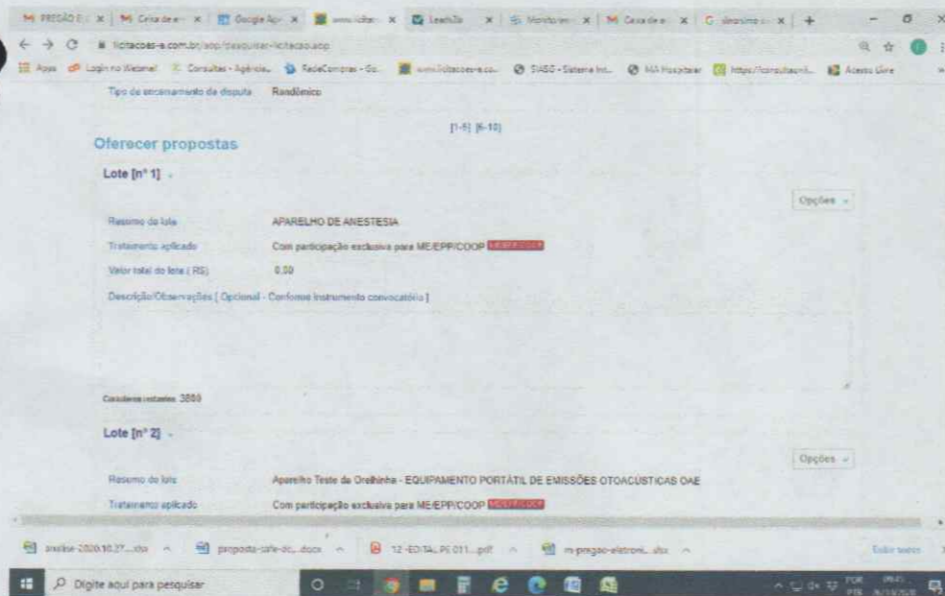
M PREGÃO E | M Caixa de e | Google Ap | www.licitac | Leads2b | Monitoram | M Caixa de e | G desarme | +

licitacoes-e.com.br/aop/pesquisar-licitacao.aop

Apps | Login no Webmail | Consultas - Agência | RedeCompras - Go | www.licitacoes-e.co | SIASG - Sistema Int | MA Hospitalar | https://consultaonli | Acesso Livre

Tipo de encerramento da disputa Randômico

[1-5] [6-10]

Oferecer propostas

Lote [nº 1]

Opções

Resumo do lote APARELHO DE ANESTESIA

Tratamento aplicado Com participação exclusiva para ME/EPP/COOP ME/EPP/COOP

Valor total do lote ( R$) 0,00

Descrição/Observações [ Opcional - Conforme Instrumento convocatório ]

Caracteres restantes 3800

Lote [nº 2]

Opções

Resumo do lote Aparelho Teste da Orelhinha - EQUIPAMENTO PORTÁTIL DE EMISSÕES OTOACÚSTICAS OAE

Tratamento aplicado Com participação exclusiva para ME/EPP/COOP ME/EPP/COOP

analise-2020.10.27....xlsx | proposta-sale-dc....docx | 12-EDITAL PE 011....pdf | m-pregao-eletroni....xlsx | Exibir todos

Digite aqui para pesquisar

POR PTB